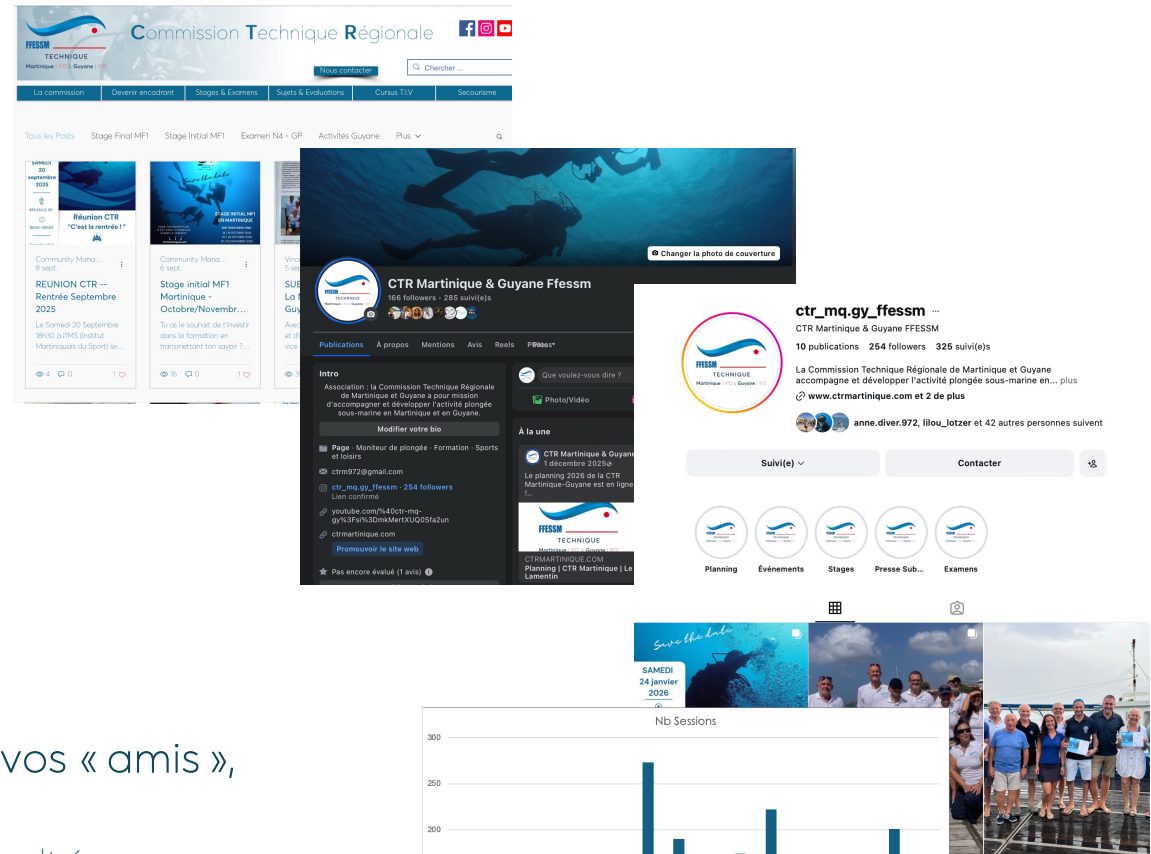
FFESSM TECHNIQUE Martinique | 972 & Guyane | 973

Commission Technique Régionale

Nous contacter

Chercher ...

La commission | Devenir encadrant | Stages & Examens | Sujets & Evaluations | Cursus T.I.V | Secourisme

Tous les Posts | Stage Final MF1 | Stage Initial MF1 | Examen N4 - GP | Activités Guyane | Plus

SAMEDI 20 septembre 2025

Réunion CTR "C'est la rentrée !"

Community Mana... 8 sept.

REUNION CTR -- Rentrée Septembre 2025

Le Samedi 20 Septembre 18h30 à l'IMS (Institut Martiniquais du Sport) se...

4 0 1

Save the date

STAGE INITIAL MF1 EN MARTINIQUE

Community Mana... 6 sept.

Stage initial MF1 Martinique - Octobre/Novembr...

Tu as le souhait de t'investir dans la formation en transmettant ton savoir ?...

16 0 1

Vinc... 5 sep

SUE La T Guy

Avec et d' vice

Changer la photo de couverture

CTR Martinique & Guyane Ffessm

166 followers · 285 suivi(e)s

Publications | À propos | Mentions | Avis | Reels | Photos

Intro

Association : la Commission Technique Régionale de Martinique et Guyane a pour mission d'accompagner et développer l'activité plongée sous-marine en Martinique et en Guyane.

Modifier votre bio

Page · Moniteur de plongée · Formation · Sports et loisirs

ctrm972@gmail.com

ctr_mq.gy_ffessm · 254 followers
Lien confirmé

youtube.com/%40ctr-mq-gy%3Fsi%3DmkMertXUQ0Sfa2un

ctrmartinique.com

Promouvoir le site web

Pas encore évalué (1 avis)

Que voulez-vous dire ?

Photo/Vidéo

À la une

CTR Martinique & Guyane
1 décembre 2025

Le planning 2026 de la CTR Martinique-Guyane est en ligne !...

FFESSM TECHNIQUE Martinique | 972 & Guyane | 973

CTRMARTINIQUE.COM
Planning | CTR Martinique | Le Lamentin

ctr_mq.gy_ffessm ···

CTR Martinique & Guyane FFESSM

10 publications 254 followers 325 suivi(e)s

La Commission Technique Régionale de Martinique et Guyane accompagne et développer l'activité plongée sous-marine en... plus

www.ctrmartinique.com et 2 de plus

anne.diver.972, lilou_lotzer et 42 autres personnes suivent

Suivi(e) | Contacter

Planning | Événements | Stages | Presse Sub... | Examens

Save the date

SAMEDI 24 janvier 2026

Nb Sessions

300
250
200

vos « amis »,